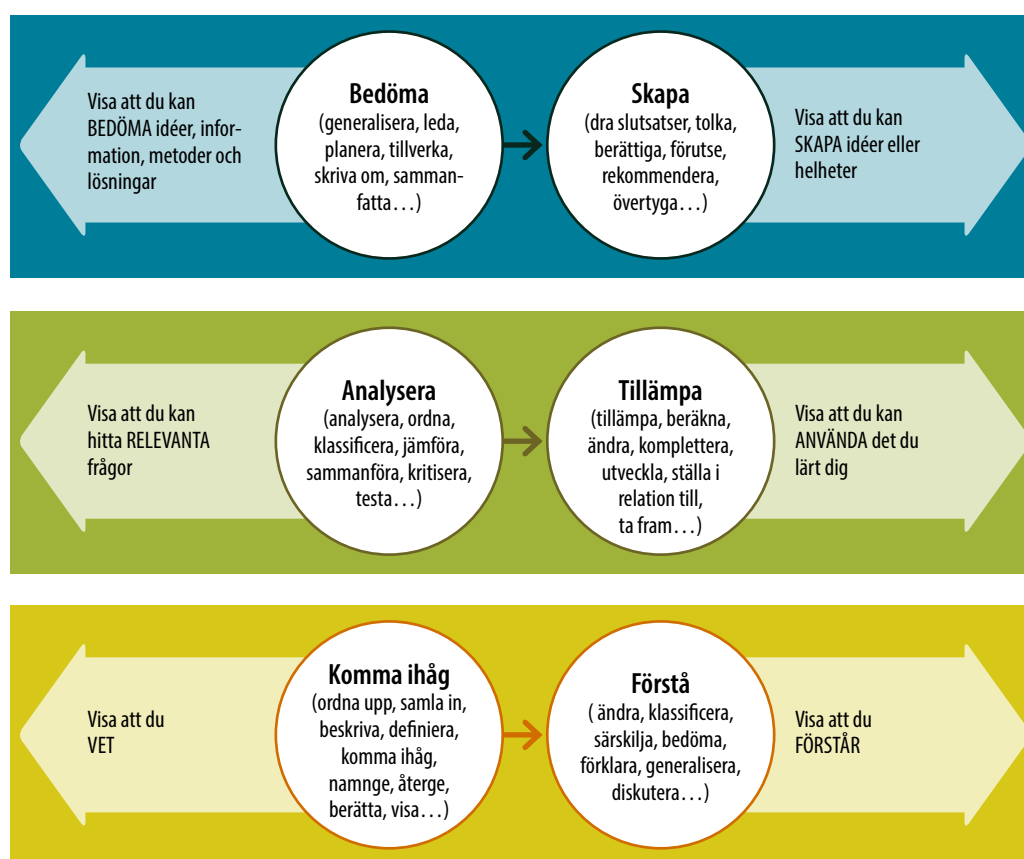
Visa att du kan BEDÖMA idéer, information, metoder och lösningar

Bedöma
(generalisera, leda, planera, tillverka, skriva om, sammanfatta…)

Skapa
(dra slutsatser, tolka, berättiga, förutse, rekommendera, övertyga…)

Visa att du kan SKAPA idéer eller helheter

Visa att du kan hitta RELEVANTA frågor

Analysera
(analysera, ordna, klassificera, jämföra, sammanföra, kritisera, testa…)

Tillämpa
(tillämpa, beräkna, ändra, komplettera, utveckla, ställa i relation till, ta fram…)

Visa att du kan ANVÄNDA det du lärt dig

Visa att du VET

Komma ihåg
(ordna upp, samla in, beskriva, definiera, komma ihåg, namnge, återge, berätta, visa…)

Förstå
( ändra, klassificera, särskilja, bedöma, förklara, generalisera, diskutera…)

Visa att du FÖRSTÅR